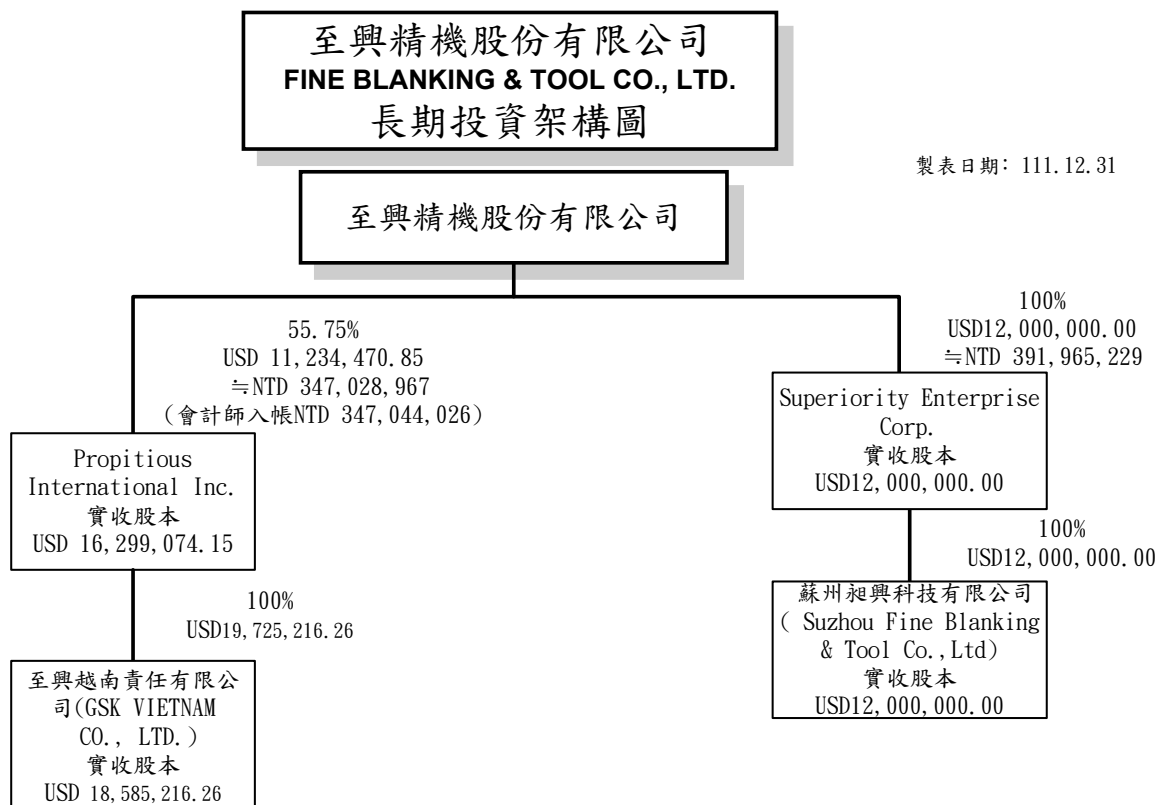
至興精機股份有限公司
FINE BLANKING & TOOL CO., LTD.
長期投資架構圖

製表日期: 111.12.31

至興精機股份有限公司

55.75%
USD 11,234,470.85
≒NTD 347,028,967
(會計師入帳NTD 347,044,026)

Propitious International Inc.
實收股本
USD 16,299,074.15

100%
USD19,725,216.26

至興越南責任有限公司(GSK VIETNAM CO., LTD.)
實收股本
USD 18,585,216.26

100%
USD12,000,000.00
≒NTD 391,965,229

Superiority Enterprise Corp.
實收股本
USD12,000,000.00

100%
USD12,000,000.00

蘇州昶興科技有限公司
( Suzhou Fine Blanking & Tool Co.,Ltd)
實收股本
USD12,000,000.00